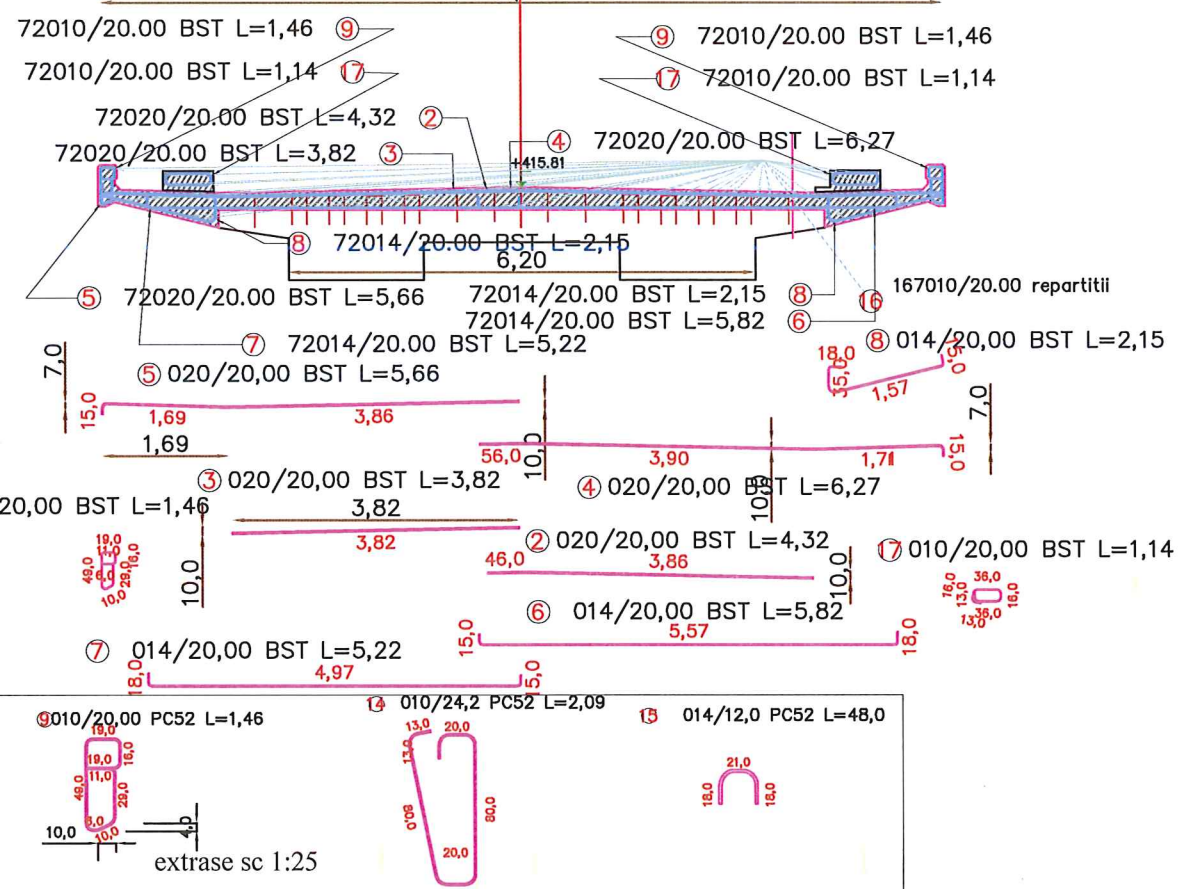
72010/20.00 BST L=1,46 9
72010/20.00 BST L=1,14 17
72020/20.00 BST L=4,32 2
72020/20.00 BST L=3,82 3
4
+415.81
9 72010/20.00 BST L=1,46
17 72010/20.00 BST L=1,14
72020/20.00 BST L=6,27
8 72014/20.00 BST L=2,15
6,20
5 72020/20.00 BST L=5,66
72014/20.00 BST L=2,15 8
72014/20.00 BST L=5,82 6
16 167010/20.00 repartitii
7 72014/20.00 BST L=5,22
8 014/20,00 BST L=2,15
18,0 15,0 15,0 1,57 7,0
7,0
5 020/20,00 BST L=5,66
15,0 1,69 3,86
1,69
56,0 10,0 3,90 1,71 15,0
3 020/20,00 BST L=3,82
4 020/20,00 BST L=6,27
20,00 BST L=1,46
3,82
3,82
10,0
2 020/20,00 BST L=4,32
17 010/20,00 BST L=1,14
19,0 11,0 16,0 49,0 6,0 29,0 10,0
10,0
46,0 3,86 10,0
36,0 16,0 13,0 16,0 36,0 13,0
6 014/20,00 BST L=5,82
15,0 5,57 18,0
7 014/20,00 BST L=5,22
18,0 4,97 15,0
9 010/20,00 PC52 L=1,46
14 010/24,2 PC52 L=2,09
15 014/12,0 PC52 L=48,0
19,0 19,0 16,0 11,0 49,0 29,0 6,0 10,0
10,0
13,0 13,0 20,0 80,0 80,0 20,0
21,0 18,0 18,0
extrase sc 1:25